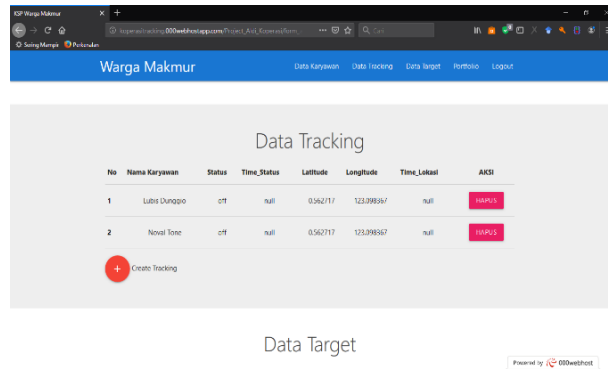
KSP Warga Makmur
kspwargatracking.000webhostapp.com/Project_Aid_Koperasi/form_
Q Cari
Sering Mampir Perkenalan

Warga Makmur
Data Karyawan Data Tracking Data Target Portfolio Logout

Data Tracking

| No | Nama Karyawan | Status | Time_Status | Latitude | Longitude | Time_Lokasi | AKSI |
|---|---|---|---|---|---|---|---|
| 1 | Lubis Dunggio | off | null | 0.562717 | 123.098367 | null | HAPUS |
| 2 | Noval Tone | off | null | 0.562717 | 123.098367 | null | HAPUS |

+ Create Tracking

Data Target

Powered by 000webhost